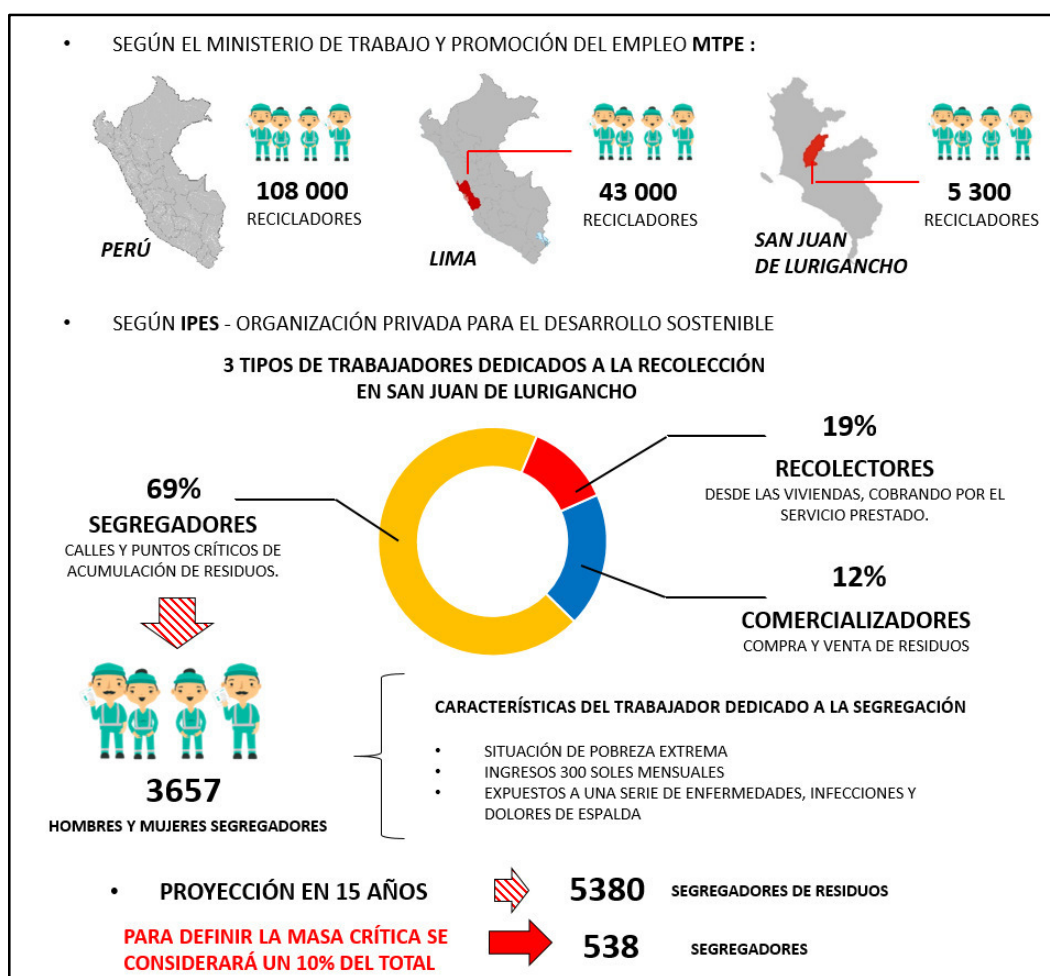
• SEGÚN EL MINISTERIO DE TRABAJO Y PROMOCIÓN DEL EMPLEO **MTPE :**

PERÚ

108 000
RECICLADORES

LIMA

43 000
RECICLADORES

SAN JUAN DE LURIGANCHO

5 300
RECICLADORES

• SEGÚN IPES - ORGANIZACIÓN PRIVADA PARA EL DESARROLLO SOSTENIBLE

3 TIPOS DE TRABAJADORES DEDICADOS A LA RECOLECCIÓN EN SAN JUAN DE LURIGANCHO

69%
SEGREGADORES
CALLES Y PUNTOS CRÍTICOS DE ACUMULACIÓN DE RESIDUOS.

19%
RECOLECTORES
DESDE LAS VIVIENDAS, COBRANDO POR EL SERVICIO PRESTADO.

12%
COMERCIALIZADORES
COMPRA Y VENTA DE RESIDUOS

3657
HOMBRES Y MUJERES SEGREGADORES

CARACTERÍSTICAS DEL TRABAJADOR DEDICADO A LA SEGREGACIÓN

• SITUACIÓN DE POBREZA EXTREMA
• INGRESOS 300 SOLES MENSUALES
• EXPUESTOS A UNA SERIE DE ENFERMEDADES, INFECCIONES Y DOLORES DE ESPALDA

• PROYECCIÓN EN 15 AÑOS

5380 SEGREGADORES DE RESIDUOS

PARA DEFINIR LA MASA CRÍTICA SE CONSIDERARÁ UN 10% DEL TOTAL

538 SEGREGADORES